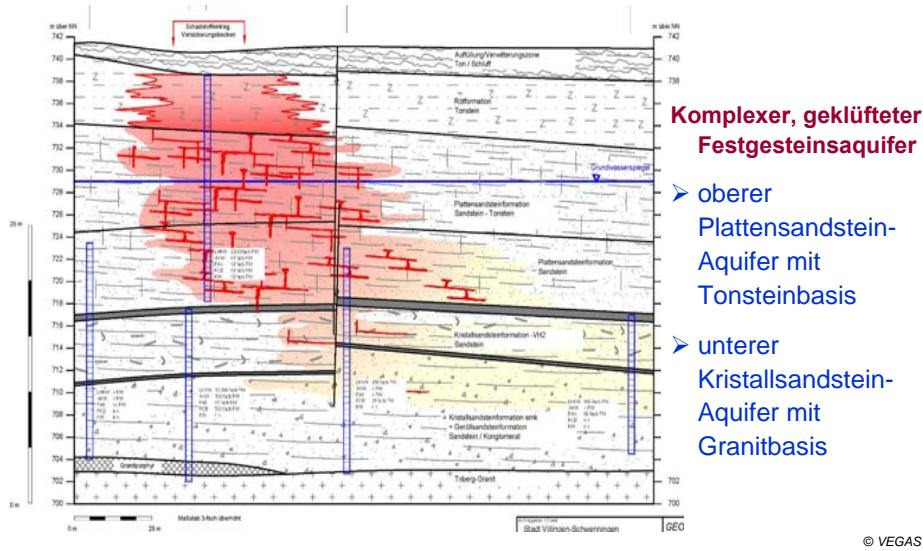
m über NN
742
740
738
736
734
732
730
728
726
724
722
720
718
716
714
712
710
708
706
704
702
700

Schadstoffeintrag Versickerungsbecken

Auffüllung/Verwitterungszone Ton / Schluff

Rotformation Tonstein

Grundwasserspiegel

Plattensandsteinformation Sandstein - Tonstein

Plattensandsteinformation Sandstein

Kristallsandsteinformation - VH2 Sandstein

Kristallsandsteinformation smk + Geröllsandsteinformation Sandstein / Konglomerat

Granitporphyr

Triberg-Granit

25 m

0 m

0 m 25 m Maßstab 3-fach überhöht

Stadt Villingen-Schwenningen

GEO

Komplexer, geklüfteter Festgesteinsaquifer

➢ oberer Plattensandstein-Aquifer mit Tonsteinbasis

➢ unterer Kristallsandstein-Aquifer mit Granitbasis

© VEGAS